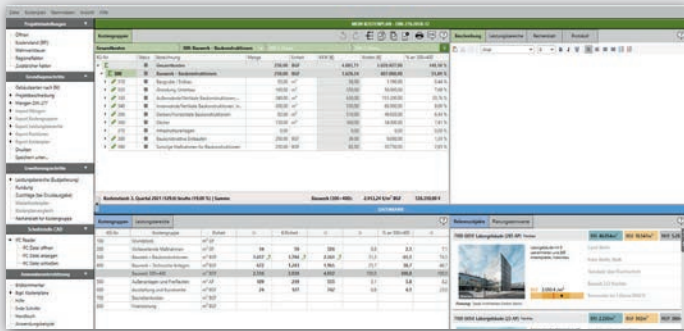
Datei Kostengruppe Kalkulation Ansicht Hilfe

Projektbearbeitung
Öffnen
Kostenstand (BP)
Wettbewerbsplan
Regionalfaktor
Zusätzliche Kosten

Grundlagenbearbeitung
Gebäudearten nach BKI
Projektbeschreibung
Mengen DIN 277
Report Mengen
Report Leistungsbereiche
Report Kostengruppen
Drucken
Speichern unter...

Kostengruppen

Gesamtkosten
300 Bauwerk - Baukonstruktionen

| KG-Nr. | Status | Bezeichnung | Menge | Einheit |
|---|---|---|---|---|
| 300 | | Bauwerk - Baukonstruktionen | 210,00 | BGF |
| 310 | | Baugrube / Erdbau | | |
| 320 | | Gründung, Unterbau | | |
| 330 | | Außenwände/Vertikale Baukonstruktionen, außen | | |
| 340 | | Innenwände/Vertikale Baukonstruktionen, innen | | |
| 350 | | Decken/Horizontale Baukonstruktionen | | |
| 360 | | Dächer | | |
| 370 | | Infrastrukturanlagen | | |
| 380 | | Baukonstruktive Einbauten | | |
| 390 | | Sonstige Maßnahmen für Baukonstruktionen | | |

Baukostenindex 3. Quartal 2021

Beschreibung Leistungsbereiche Bemerkung Protokoll

Kostengruppen Leistungsbereiche

| KG-Nr. | Kostengruppe | Einheit |
|---|---|---|
| 100 | Grundstück | $m^2$ FBG |
| 200 | Vorbereitende Maßnahmen | $m^2$ GF |
| 300 | Bauwerk - Baukonstruktionen | $m^2$ BGF |
| 400 | Bauwerk - Technische Anlagen | $m^2$ BGF |
| | Bauwerk 300+400 | $m^2$ BGF |
| 500 | Außenanlagen und Freiflächen | $m^2$ AF |
| 600 | Ausstattung und Kunstwerke | $m^2$ BGF |
| 700 | Baunebenkosten | $m^2$ BGF |
| 800 | Finanzierung | $m^2$ BGF |

Referenzobjekte Planungsmerkmale
7700-0059 Lebensmittelmarkt
7700-0059 Lebensmittelmarkt
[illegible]